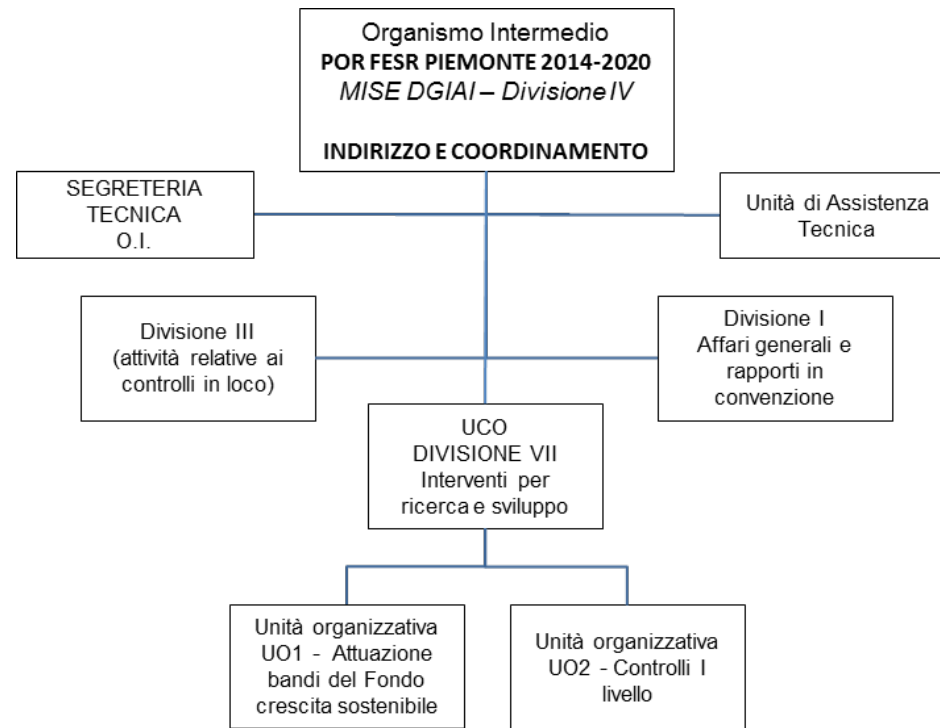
Organismo Intermedio
POR FESR PIEMONTE 2014-2020
MISE DGIAI – Divisione IV

INDIRIZZO E COORDINAMENTO

SEGRETERIA TECNICA O.I.

Unità di Assistenza Tecnica

Divisione III (attività relative ai controlli in loco)

Divisione I Affari generali e rapporti in convenzione

UCO DIVISIONE VII Interventi per ricerca e sviluppo

Unità organizzativa UO1 - Attuazione bandi del Fondo crescita sostenibile

Unità organizzativa UO2 - Controlli I livello